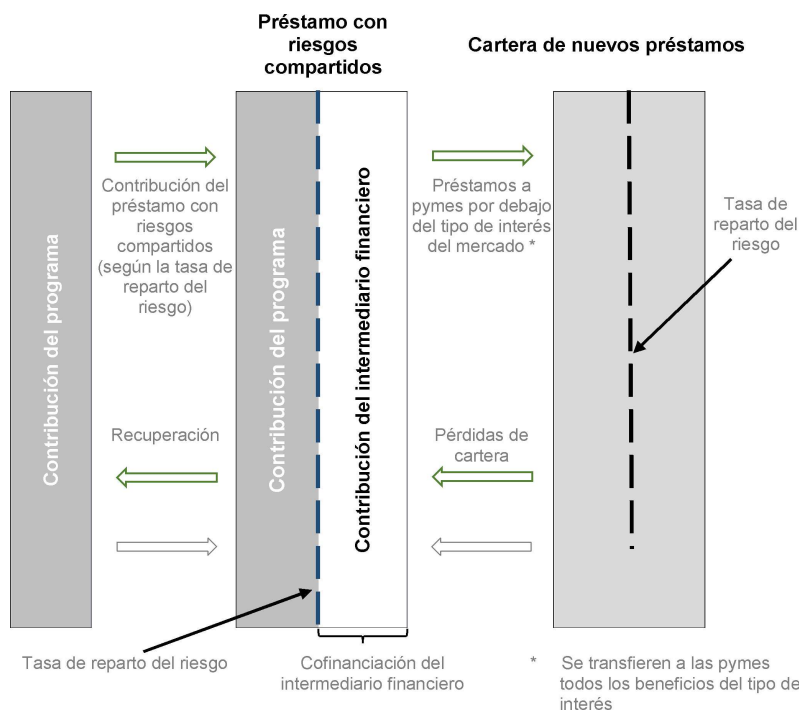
Préstamo con riesgos compartidos

Cartera de nuevos préstamos

Contribución del programa

Contribución del préstamo con riesgos compartidos (según la tasa de reparto del riesgo)

Contribución del programa

Contribución del intermediario financiero

Préstamos a pymes por debajo del tipo de interés del mercado *

Tasa de reparto del riesgo

Recuperación

Pérdidas de cartera

Tasa de reparto del riesgo

Cofinanciación del intermediario financiero

* Se transfieren a las pymes todos los beneficios del tipo de interés